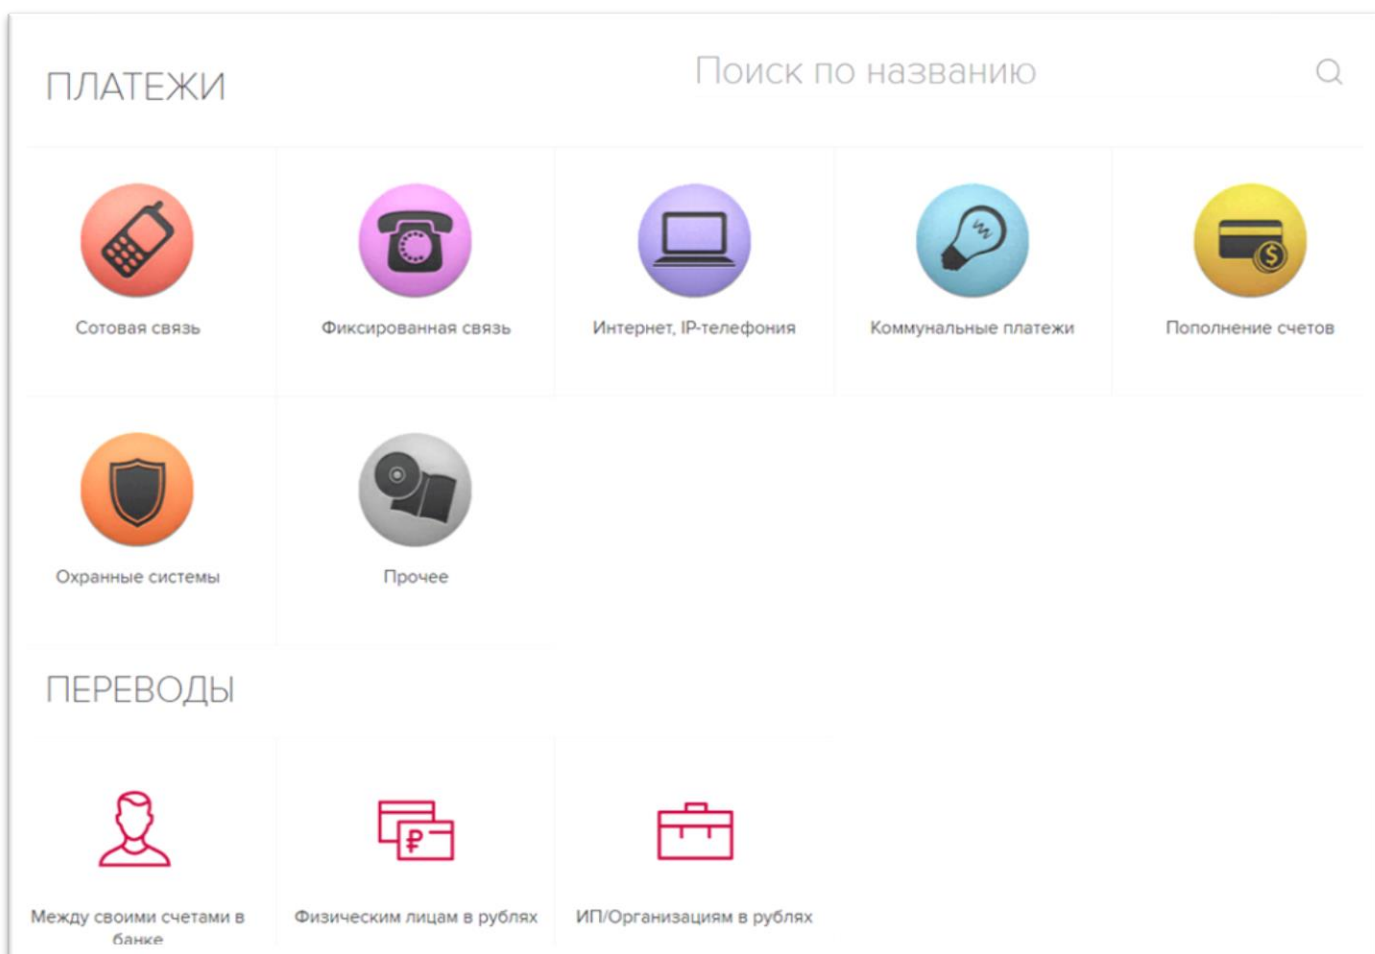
ПЛАТЕЖИ

Поиск по названию

Сотовая связь

Фиксированная связь

Интернет, IP-телефония

Коммунальные платежи

Пополнение счетов

Охранные системы

Прочее

ПЕРЕВОДЫ

Между своими счетами в банке

Физическим лицам в рублях

ИП/Организациям в рублях